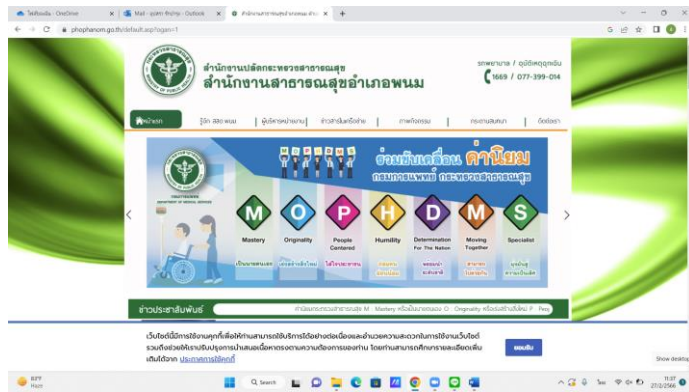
ไฟล์ของฉัน - OneDrive | Mail - Outlook | สำนักงานสาธารณสุขอำเภอพนม

phophanom.go.th/default.asp?open=1

สำนักงานปลัดกระทรวงสาธารณสุข
สำนักงานสาธารณสุขอำเภอพนม

รถพยาบาล / อุบัติเหตุฉุกเฉิน
1669 / 077-399-014

หน้าแรก | รู้จัก สสอ.พนม | ผู้บริหารหน่วยงาน | ข่าวสารในหน่วยงาน | ภาพกิจกรรม | กระดานสนทนา | ติดต่อเรา

ร่วมขับเคลื่อน ค่านิยม
กรมการแพทย์ กระทรวงสาธารณสุข

M Mastery
O Originality
P People Centered
H Humility
D Determination For The Nation
M Moving Together
S Specialist

ข่าวประชาสัมพันธ์

เว็บไซต์นี้มีการใช้งานคุกกี้ เพื่อให้ท่านสามารถใช้บริการได้อย่างต่อเนื่องและอำนวยความสะดวกในการใช้งานเว็บไซต์ รวมถึงช่วยให้เราปรับปรุงการนำเสนอเนื้อหาตรงความต้องการของท่าน โดยท่านสามารถศึกษารายละเอียดเพิ่มเติมได้จาก ประกาศการใช้คุกกี้

ยอมรับ

Show desktop

82°F Hazy

Search

11:37
27/2/2566